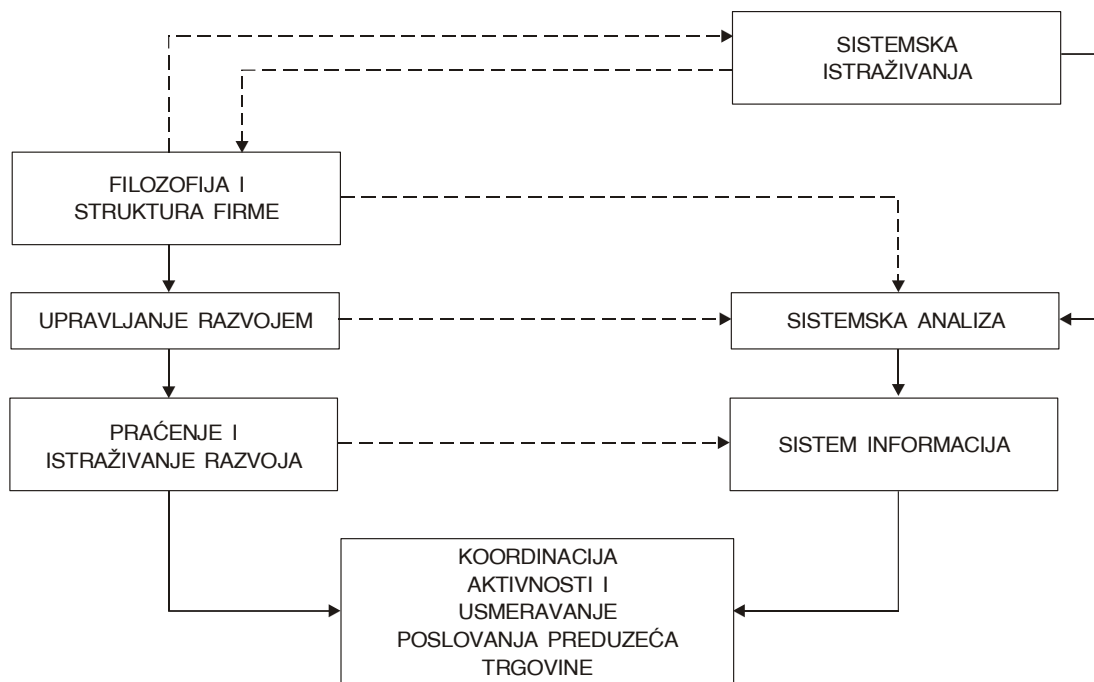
SISTEMSKA ISTRAŽIVANJA

FILOZOFIJA I STRUKTURA FIRME

UPRAVLJANJE RAZVOJEM

SISTEMSKA ANALIZA

PRAĆENJE I ISTRAŽIVANJE RAZVOJA

SISTEM INFORMACIJA

KOORDINACIJA AKTIVNOSTI I USMERAVANJE POSLOVANJA PREDUZEĆA TRGOVINE